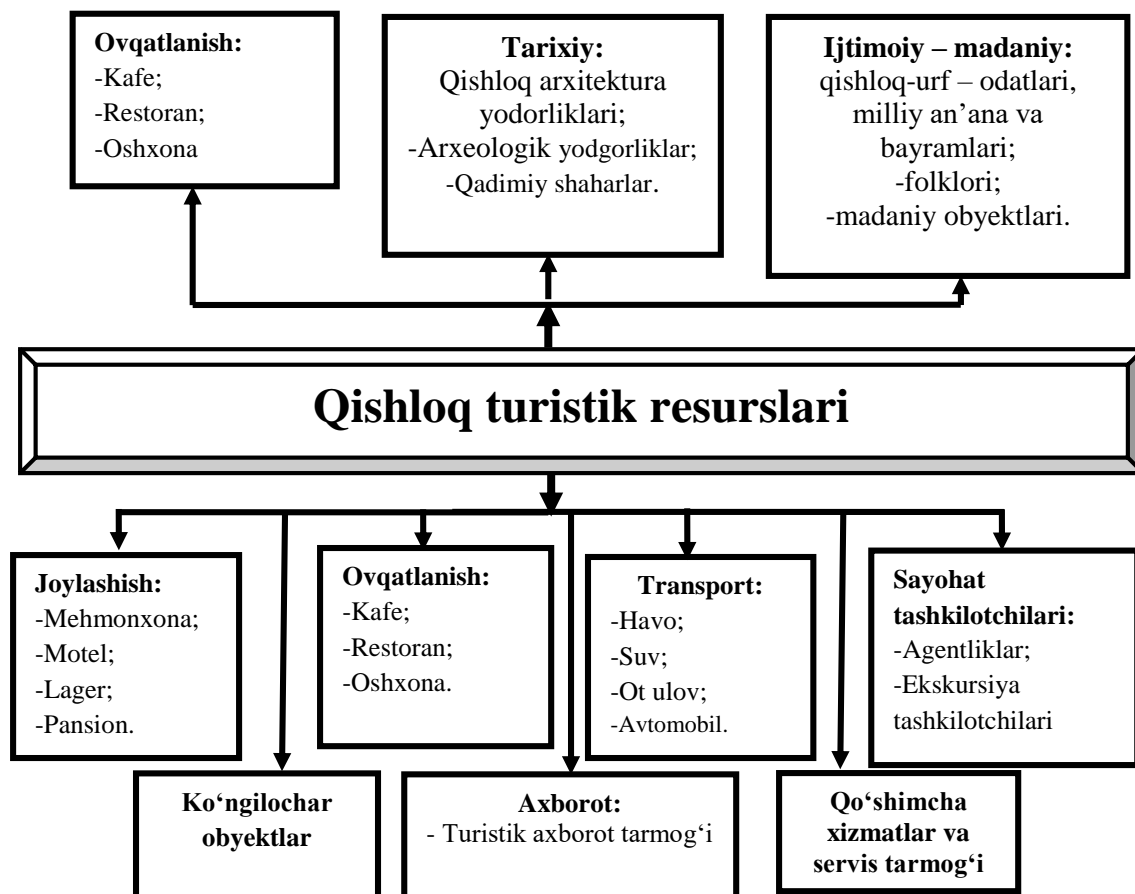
**Ovqatlanish:**
-Kafe;
-Restoran;
-Oshxona

**Tarixiy:**
Qishloq arxitektura yodorliklari;
-Arxeologik yodgorliklar;
-Qadimiy shaharlar.

**Ijtimoiy – madaniy:**
qishloq-urf – odatlari, milliy an’ana va bayramlari;
-folklori;
-madaniy obyektlari.

**Qishloq turistik resurslari**

**Joylashish:**
-Mehmonxona;
-Motel;
-Lager;
-Pansion.

**Ovqatlanish:**
-Kafe;
-Restoran;
-Oshxona.

**Transport:**
-Havo;
-Suv;
-Ot ulov;
-Avtomobil.

**Sayohat tashkilotchilari:**
-Agentliklar;
-Ekskursiya tashkilotchilari

**Ko‘ngilochar obyektlar**

**Axborot:**
- Turistik axborot tarmog‘i

**Qo‘shimcha xizmatlar va servis tarmog‘i**